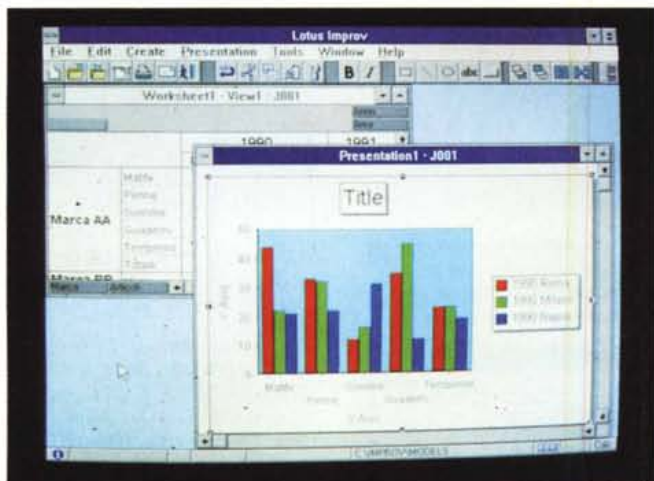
Lotus Improv

File Edit Create Presentation Tools Window Help

Worksheet1 · View1 · J001

1990 1991

Matite
Penne
Gomme
Quaderni
Temperini
Tiralin

Marca AA

Marca BB

Marca Article

Presentation1 · J001

Title

50
40
30
20
10
0

Y Axis

Matite Penne Gomme Quaderni Temperini

X Axis

1990 Roma
1990 Milano
1990 Napoli

C:\IMPROV\MODELS